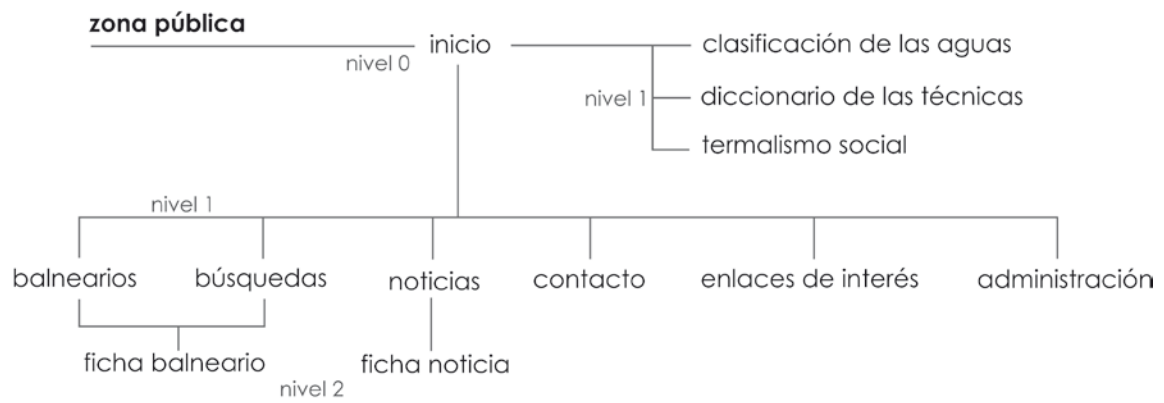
zona pública
inicio
nivel 0
clasificación de las aguas
nivel 1
diccionario de las técnicas
termalismo social
nivel 1
balnearios
búsquedas
noticias
contacto
enlaces de interés
administración
ficha balneario
ficha noticia
nivel 2